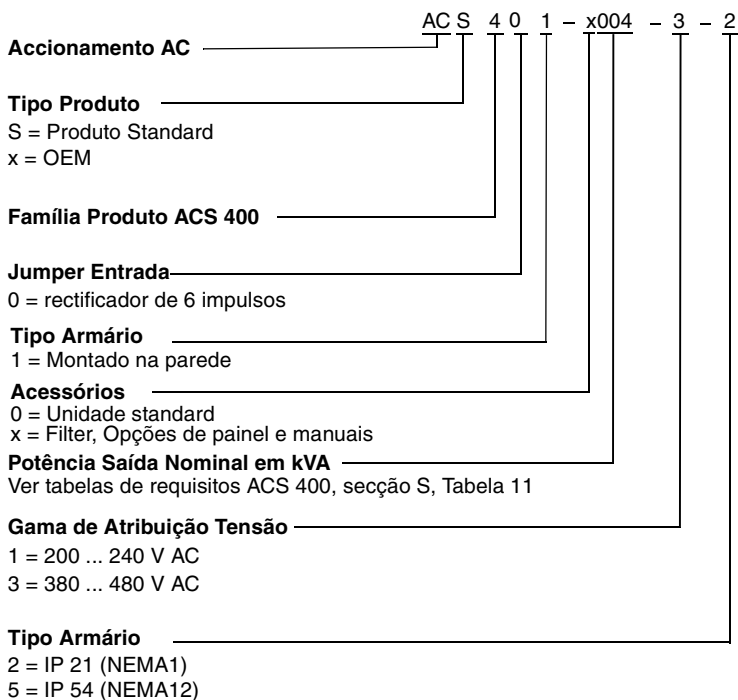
AC S 4 0 1 – x004 – 3 – 2

**Accionamento AC**

**Tipo Produto**
S = Produto Standard
x = OEM

**Família Produto ACS 400**

**Jumper Entrada**
0 = rectificador de 6 impulsos

**Tipo Armário**
1 = Montado na parede

**Acessórios**
0 = Unidade standard
x = Filter, Opções de painel e manuais

**Potência Saída Nominal em kVA**
Ver tabelas de requisitos ACS 400, secção S, Tabela 11

**Gama de Atribuição Tensão**
1 = 200 ... 240 V AC
3 = 380 ... 480 V AC

**Tipo Armário**
2 = IP 21 (NEMA1)
5 = IP 54 (NEMA12)